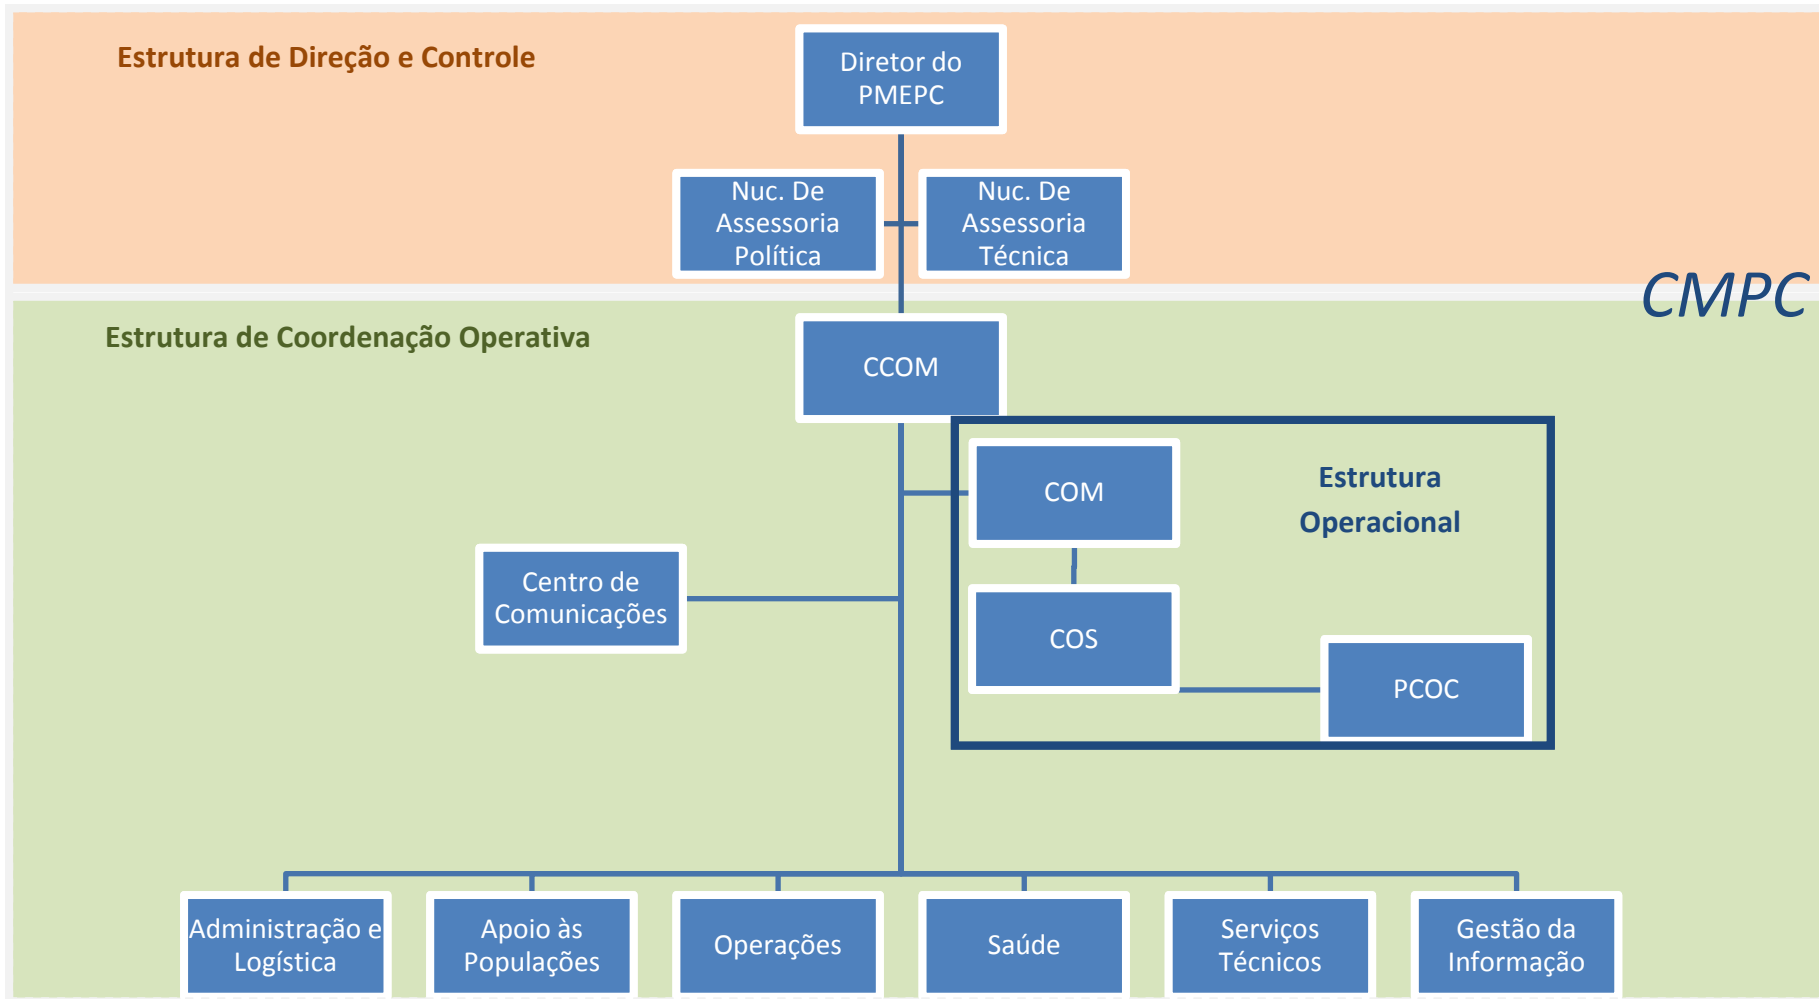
Estrutura de Direção e Controle

Diretor do PMEPC

Nuc. De Assessoria Política

Nuc. De Assessoria Técnica

CMPC

Estrutura de Coordenação Operativa

CCOM

COM

Estrutura Operacional

Centro de Comunicações

COS

PCOC

Administração e Logística

Apoio às Populações

Operações

Saúde

Serviços Técnicos

Gestão da Informação